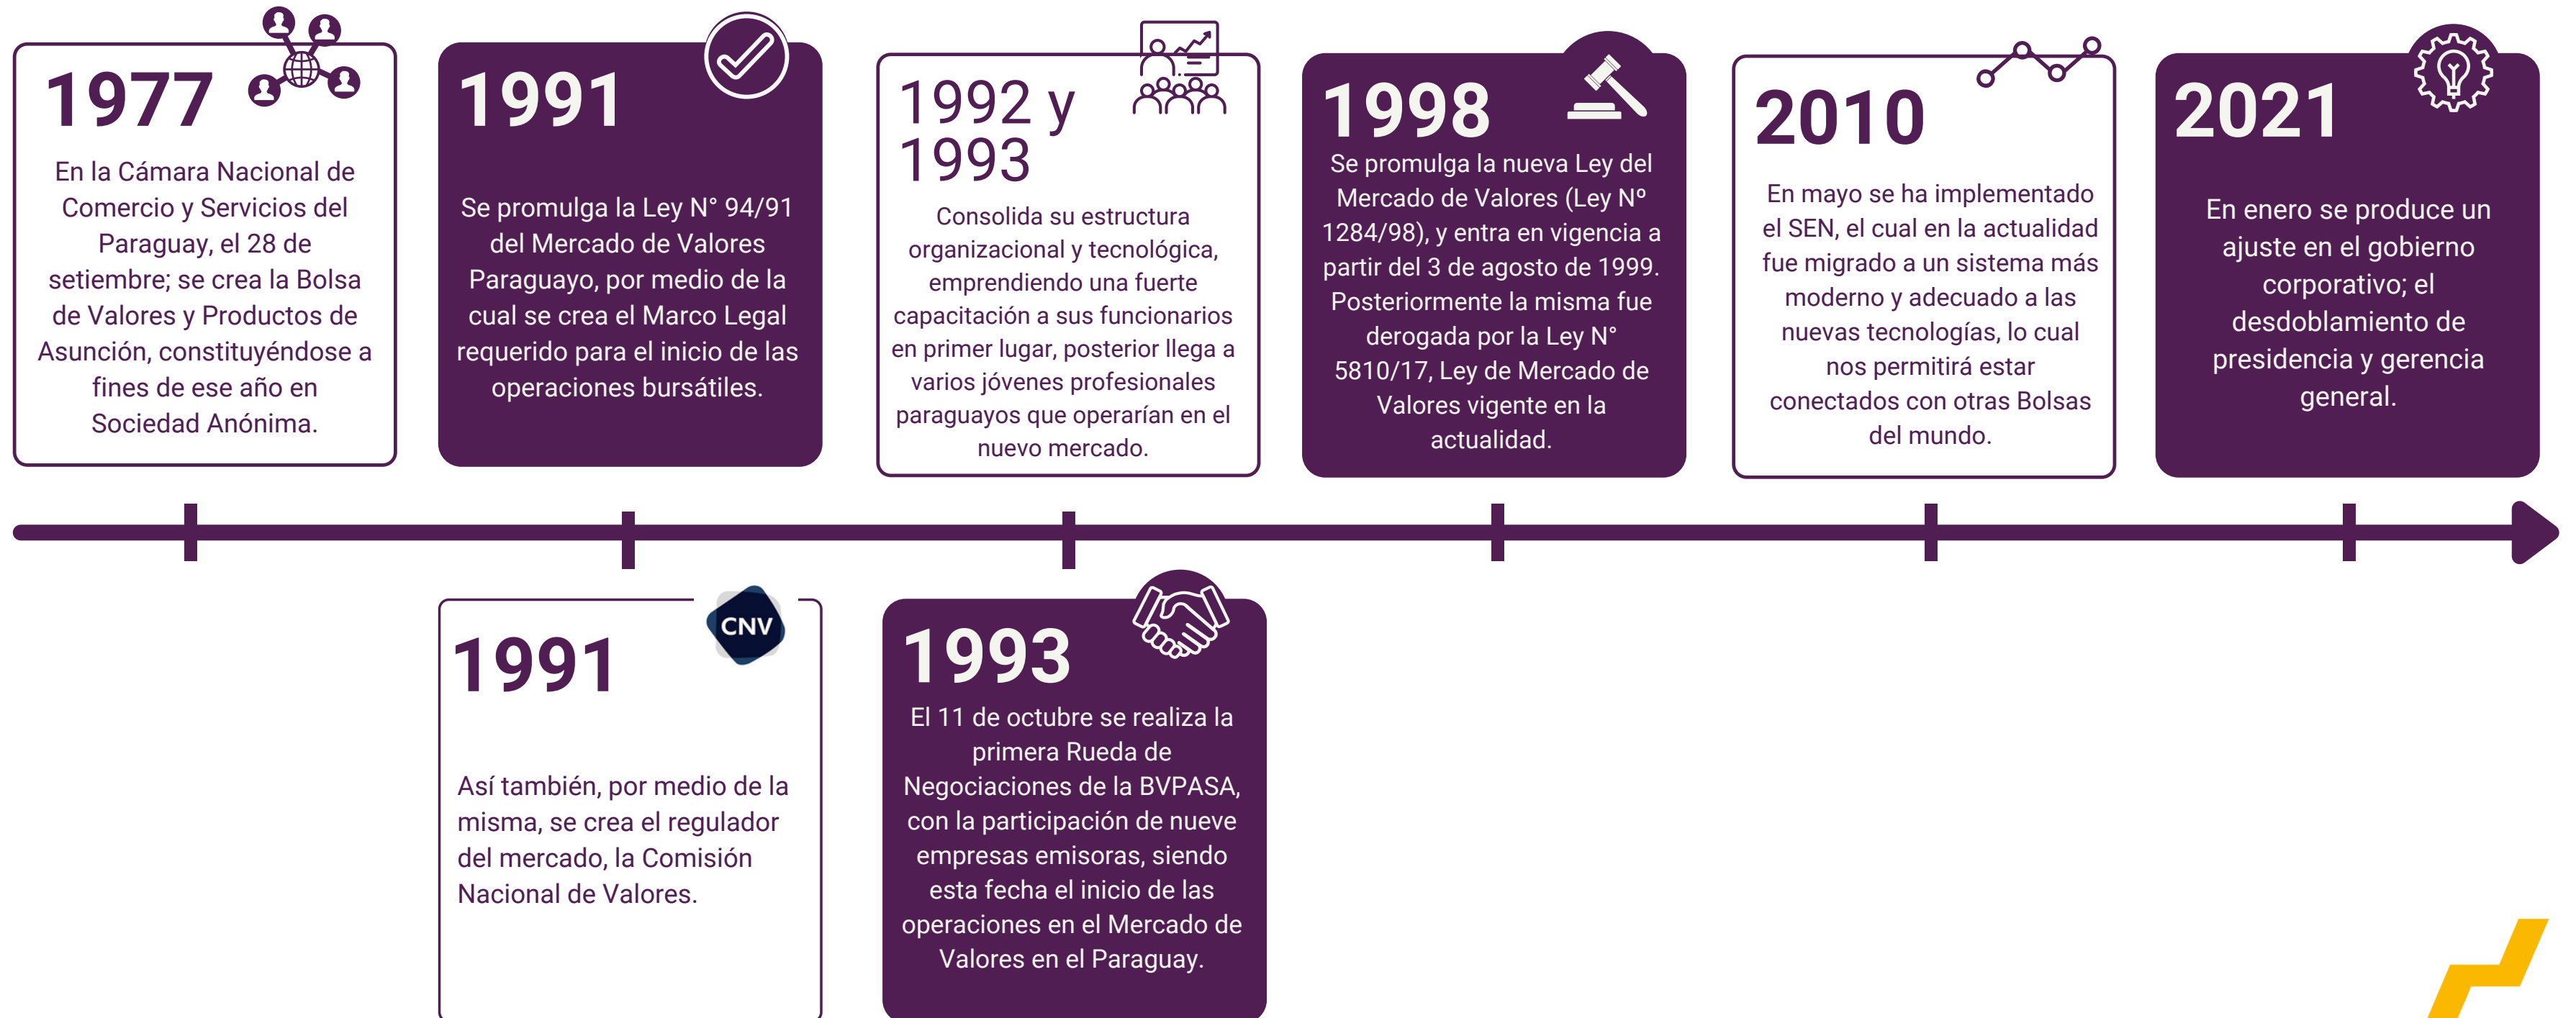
1977

En la Cámara Nacional de Comercio y Servicios del Paraguay, el 28 de setiembre; se crea la Bolsa de Valores y Productos de Asunción, constituyéndose a fines de ese año en Sociedad Anónima.

1991

Se promulga la Ley N° 94/91 del Mercado de Valores Paraguayo, por medio de la cual se crea el Marco Legal requerido para el inicio de las operaciones bursátiles.

1992 y 1993

Consolida su estructura organizacional y tecnológica, emprendiendo una fuerte capacitación a sus funcionarios en primer lugar, posterior llega a varios jóvenes profesionales paraguayos que operarían en el nuevo mercado.

1998

Se promulga la nueva Ley del Mercado de Valores (Ley Nº 1284/98), y entra en vigencia a partir del 3 de agosto de 1999. Posteriormente la misma fue derogada por la Ley N° 5810/17, Ley de Mercado de Valores vigente en la actualidad.

2010

En mayo se ha implementado el SEN, el cual en la actualidad fue migrado a un sistema más moderno y adecuado a las nuevas tecnologías, lo cual nos permitirá estar conectados con otras Bolsas del mundo.

2021

En enero se produce un ajuste en el gobierno corporativo; el desdoblamiento de presidencia y gerencia general.

1991

CNV

Así también, por medio de la misma, se crea el regulador del mercado, la Comisión Nacional de Valores.

1993

El 11 de octubre se realiza la primera Rueda de Negociaciones de la BVPASA, con la participación de nueve empresas emisoras, siendo esta fecha el inicio de las operaciones en el Mercado de Valores en el Paraguay.